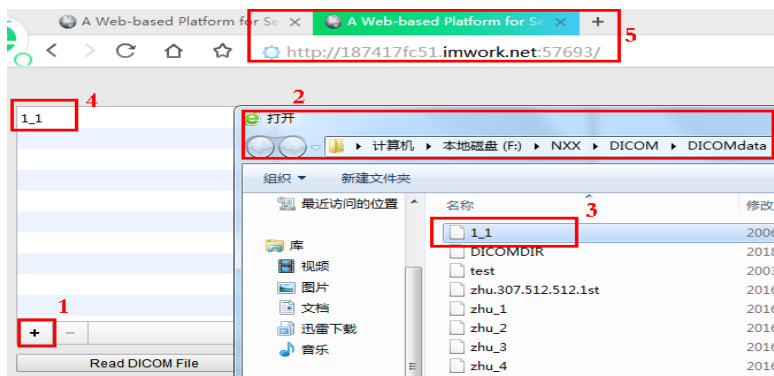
A Web-based Platform for Se ×
A Web-based Platform for Se ×
+
5
http://187417fc51.imwork.net:57693/
4
1_1
2
打开
计算机 ▸ 本地磁盘 (F:) ▸ NXX ▸ DICOM ▸ DICOMdata
组织 ▾
新建文件夹
最近访问的位置
库
视频
图片
文档
迅雷下载
音乐
名称
修改
3
1_1
DICOMDIR
test
zhu.307.512.512.1st
zhu_1
zhu_2
zhu_3
zhu_4
2006
2018
2003
2016
2016
2016
2016
2016
1
+
−
Read DICOM File